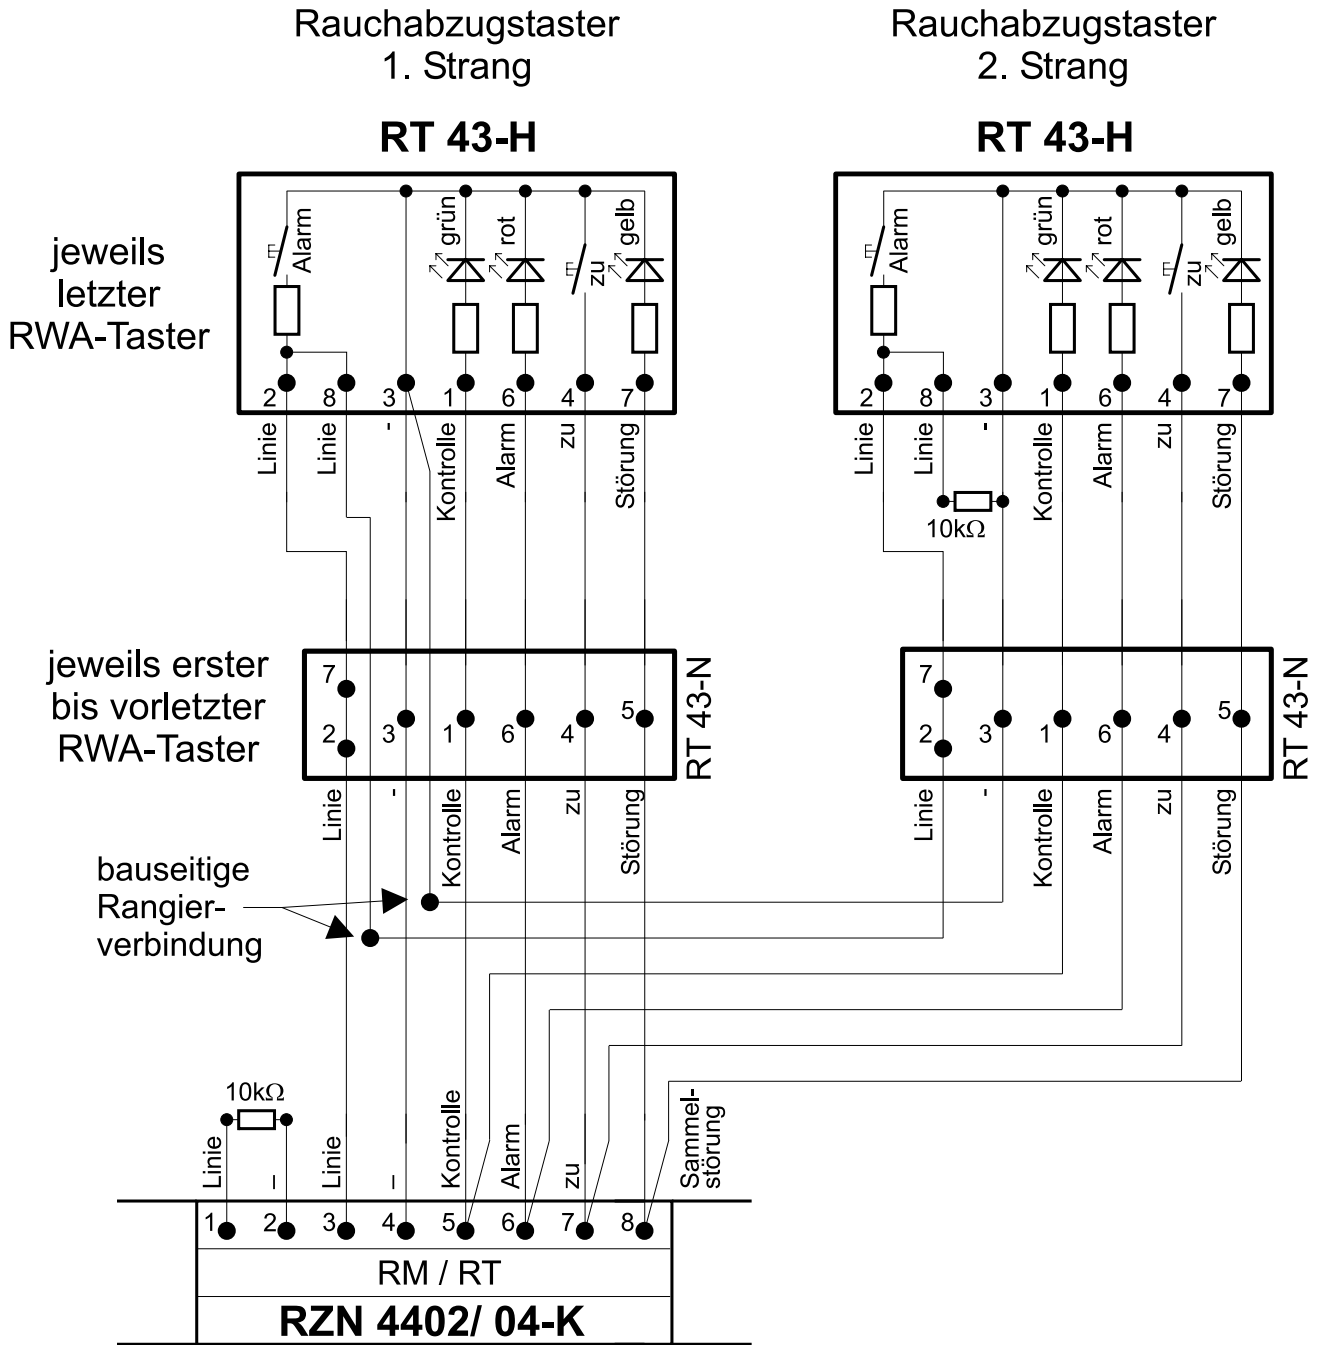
Rauchabzugstaster
1. Strang

RT 43-H

Rauchabzugstaster
2. Strang

RT 43-H

jeweils letzter RWA-Taster

Alarm grün rot zu gelb

2 8 3 1 6 4 7

Linie Linie - Kontrolle Alarm zu Störung

Alarm grün rot zu gelb

2 8 3 1 6 4 7

Linie Linie - Kontrolle Alarm zu Störung

10kΩ

jeweils erster bis vorletzter RWA-Taster

7 2 3 1 6 4 5

RT 43-N

Linie - Kontrolle Alarm zu Störung

7 2 3 1 6 4 5

RT 43-N

Linie - Kontrolle Alarm zu Störung

bauseitige Rangierverbindung

10kΩ

Linie - Linie - Kontrolle Alarm zu Sammelstörung

1 2 3 4 5 6 7 8

RM / RT

RZN 4402/ 04-K